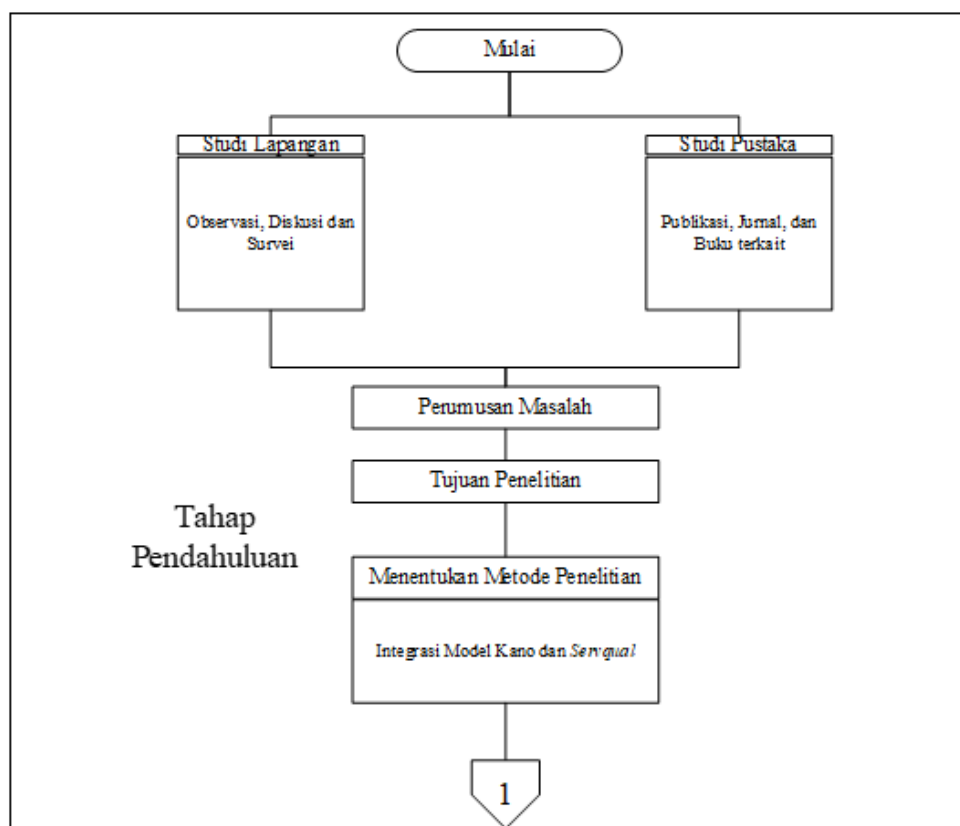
Mulai

Studi Lapangan

Observasi, Diskusi dan Survei

Studi Pustaka

Publikasi, Jurnal, dan Buku terkait

Perumusan Masalah

Tujuan Penelitian

Tahap Pendahuluan

Menentukan Metode Penelitian

Integrasi Model Kano dan *Servqual*

1